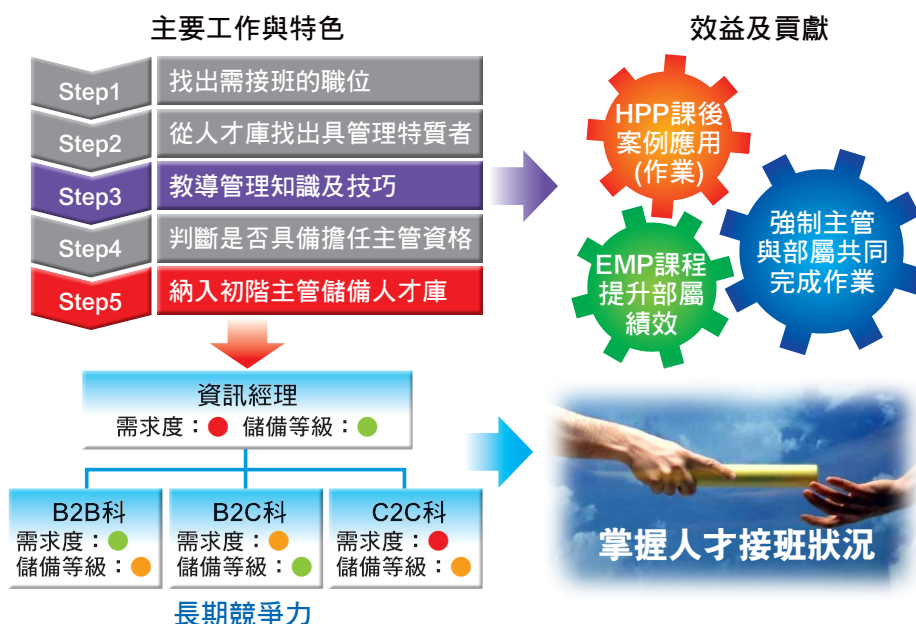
主要工作與特色

Step1 找出需接班的職位
Step2 從人才庫找出具管理特質者
Step3 教導管理知識及技巧
Step4 判斷是否具備擔任主管資格
Step5 納入初階主管儲備人才庫

資訊經理
需求度： 儲備等級：

B2B科
需求度：
儲備等級：

B2C科
需求度：
儲備等級：

C2C科
需求度：
儲備等級：

長期競爭力

效益及貢獻

HPP課後案例應用(作業)

強制主管與部屬共同完成作業

EMP課程提升部屬績效

掌握人才接班狀況